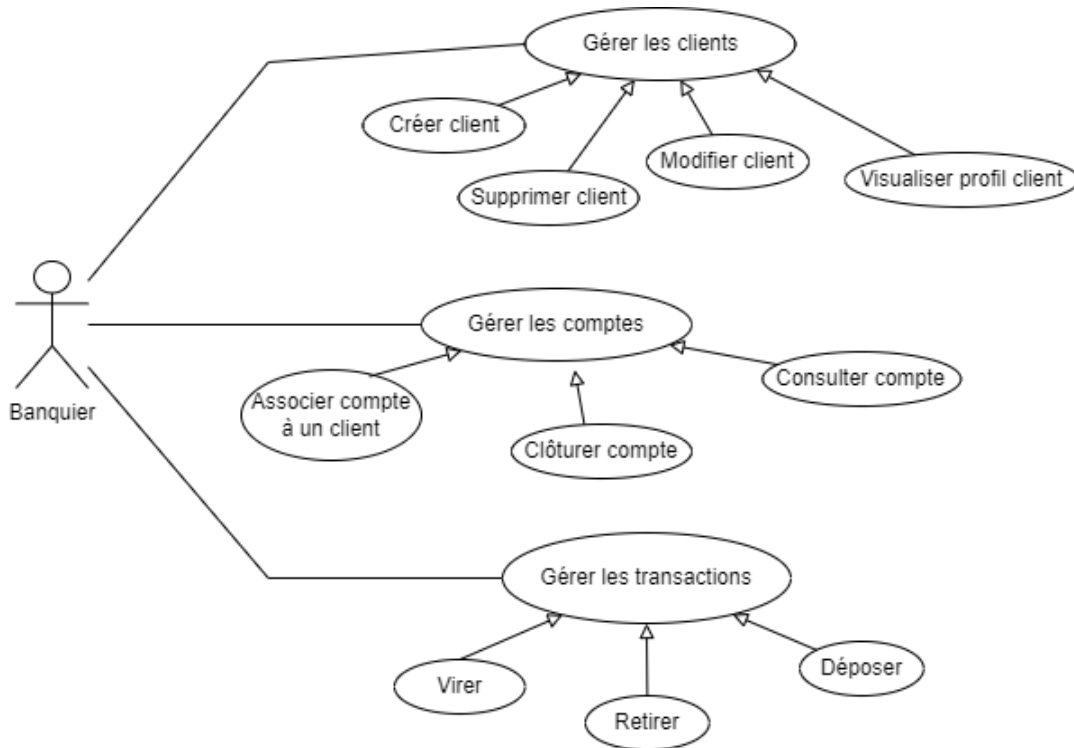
Gérer les clients

Créer client

Supprimer client

Modifier client

Visualiser profil client

Banquier

Gérer les comptes

Associer compte à un client

Clôturer compte

Consulter compte

Gérer les transactions

Virer

Retirer

Déposer